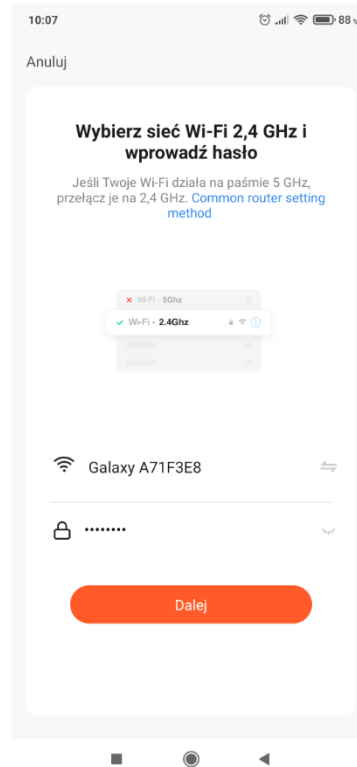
10:07 88

Anuluj

Wybierz sieć Wi-Fi 2,4 GHz i wprowadź hasło

Jeśli Twoje Wi-Fi działa na paśmie 5 GHz, przełącz je na 2,4 GHz. Common router setting method

Wi-Fi - 5Ghz
Wi-Fi - 2.4Ghz

Galaxy A71F3E8

•••••••••

Dalej